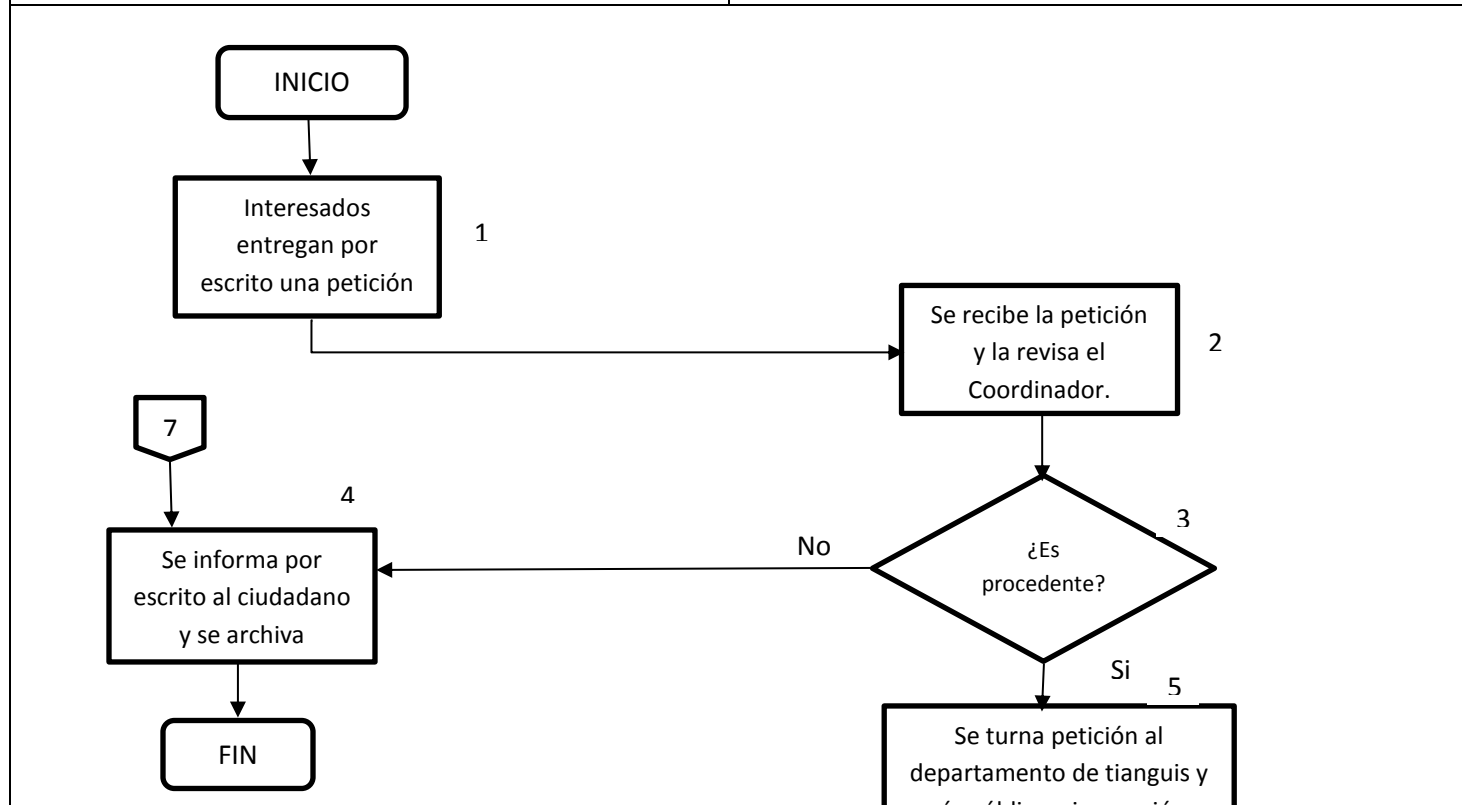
INICIO

Interesados entregan por escrito una petición

1

Se recibe la petición y la revisa el Coordinador.

2

7

4

Se informa por escrito al ciudadano y se archiva

No

¿Es procedente?

3

Si

5

FIN

Se turna petición al departamento de tianguis y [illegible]